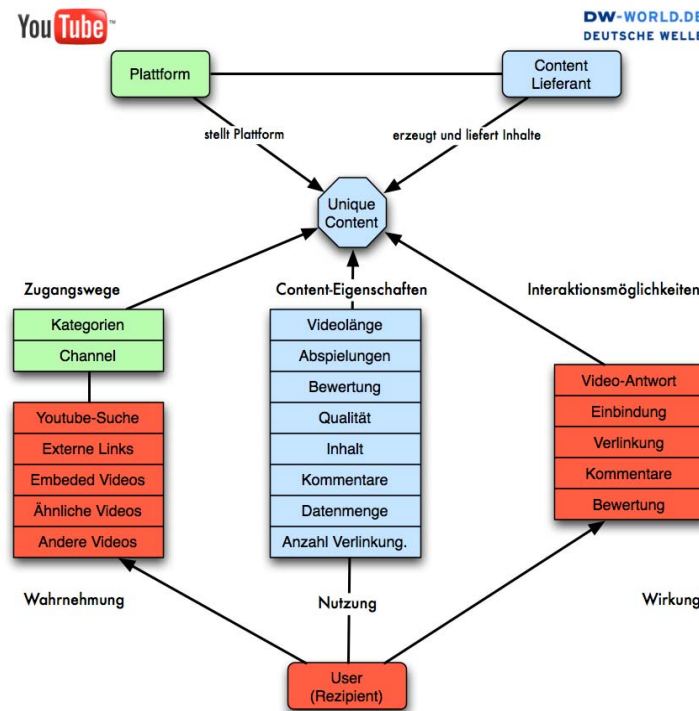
YouTube

DW-WORLD.DE
DEUTSCHE WELLE

Plattform

Content Lieferant

stellt Plattform

erzeugt und liefert Inhalte

Unique Content

Zugangswege

Content-Eigenschaften

Interaktionsmöglichkeiten

Kategorien
Channel

Youtube-Suche
Externe Links
Embeded Videos
Ähnliche Videos
Andere Videos

Videolänge
Abspielungen
Bewertung
Qualität
Inhalt
Kommentare
Datenmenge
Anzahl Verlinkung.

Video-Antwort
Einbindung
Verlinkung
Kommentare
Bewertung

Wahrnehmung

Nutzung

Wirkung

User (Rezipient)